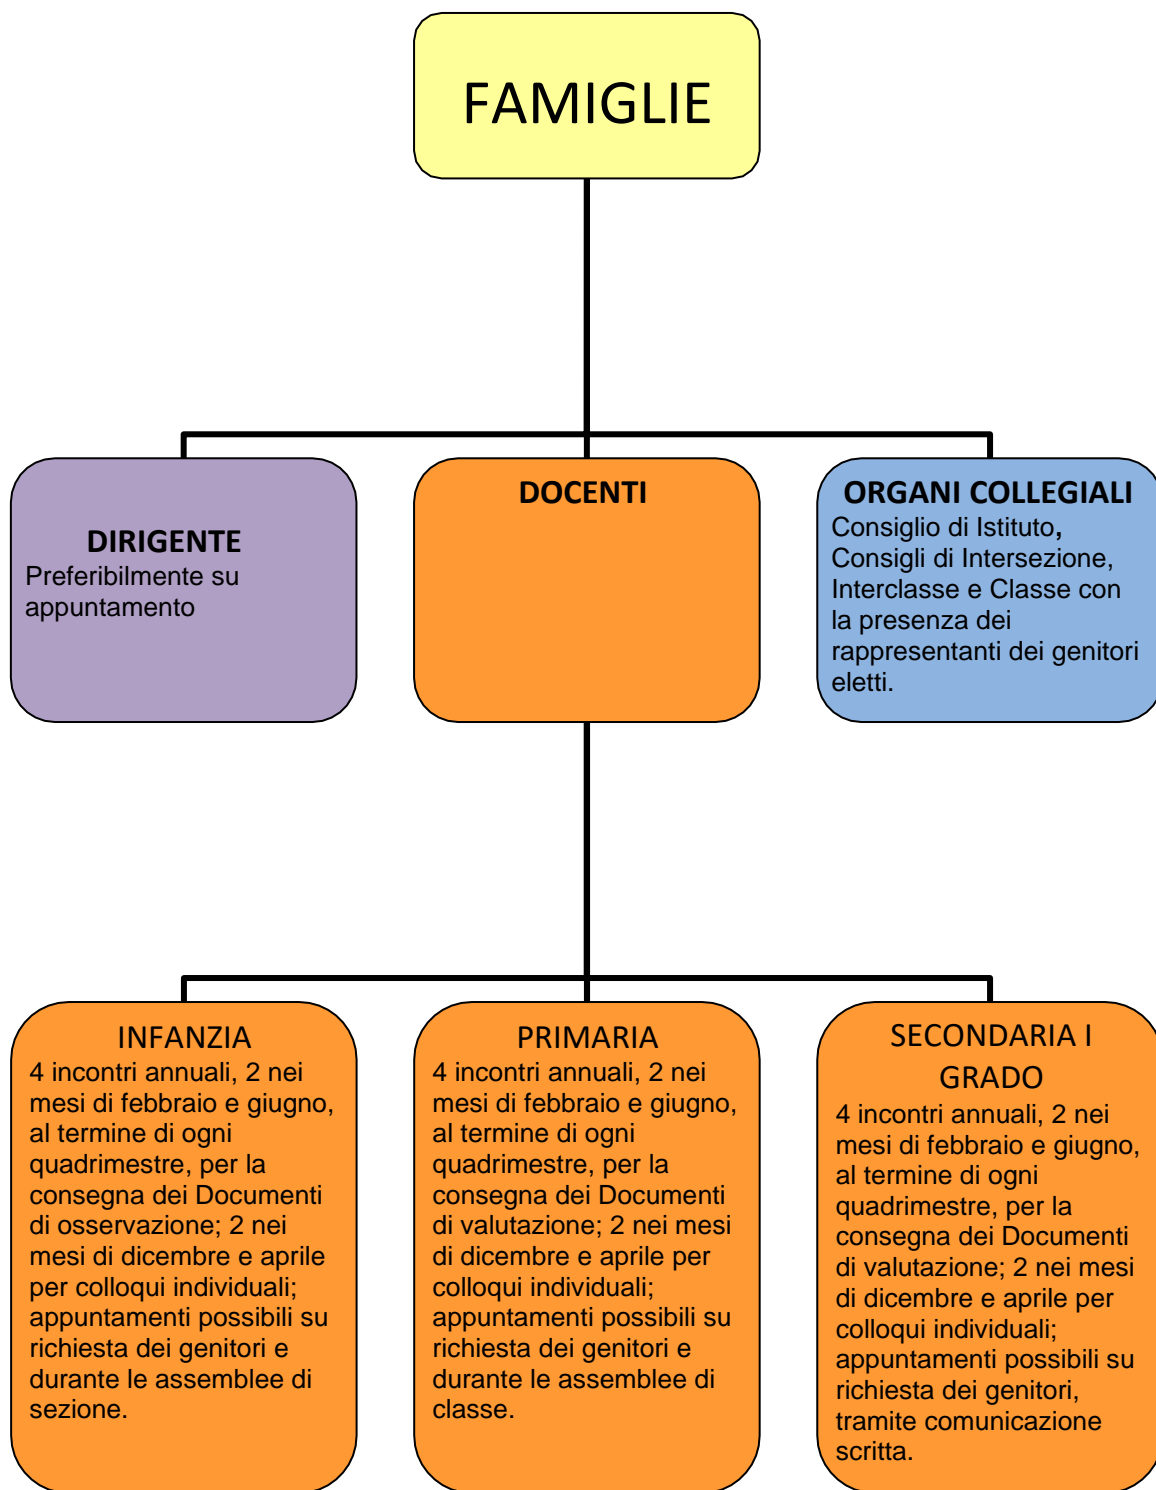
FAMIGLIE

DIRIGENTE
Preferibilmente su appuntamento

DOCENTI

ORGANI COLLEGIALI
Consiglio di Istituto, Consigli di Intersezione, Interclasse e Classe con la presenza dei rappresentanti dei genitori eletti.

INFANZIA
4 incontri annuali, 2 nei mesi di febbraio e giugno, al termine di ogni quadrimestre, per la consegna dei Documenti di osservazione; 2 nei mesi di dicembre e aprile per colloqui individuali; appuntamenti possibili su richiesta dei genitori e durante le assemblee di sezione.

PRIMARIA
4 incontri annuali, 2 nei mesi di febbraio e giugno, al termine di ogni quadrimestre, per la consegna dei Documenti di valutazione; 2 nei mesi di dicembre e aprile per colloqui individuali; appuntamenti possibili su richiesta dei genitori e durante le assemblee di classe.

SECONDARIA I GRADO
4 incontri annuali, 2 nei mesi di febbraio e giugno, al termine di ogni quadrimestre, per la consegna dei Documenti di valutazione; 2 nei mesi di dicembre e aprile per colloqui individuali; appuntamenti possibili su richiesta dei genitori, tramite comunicazione scritta.